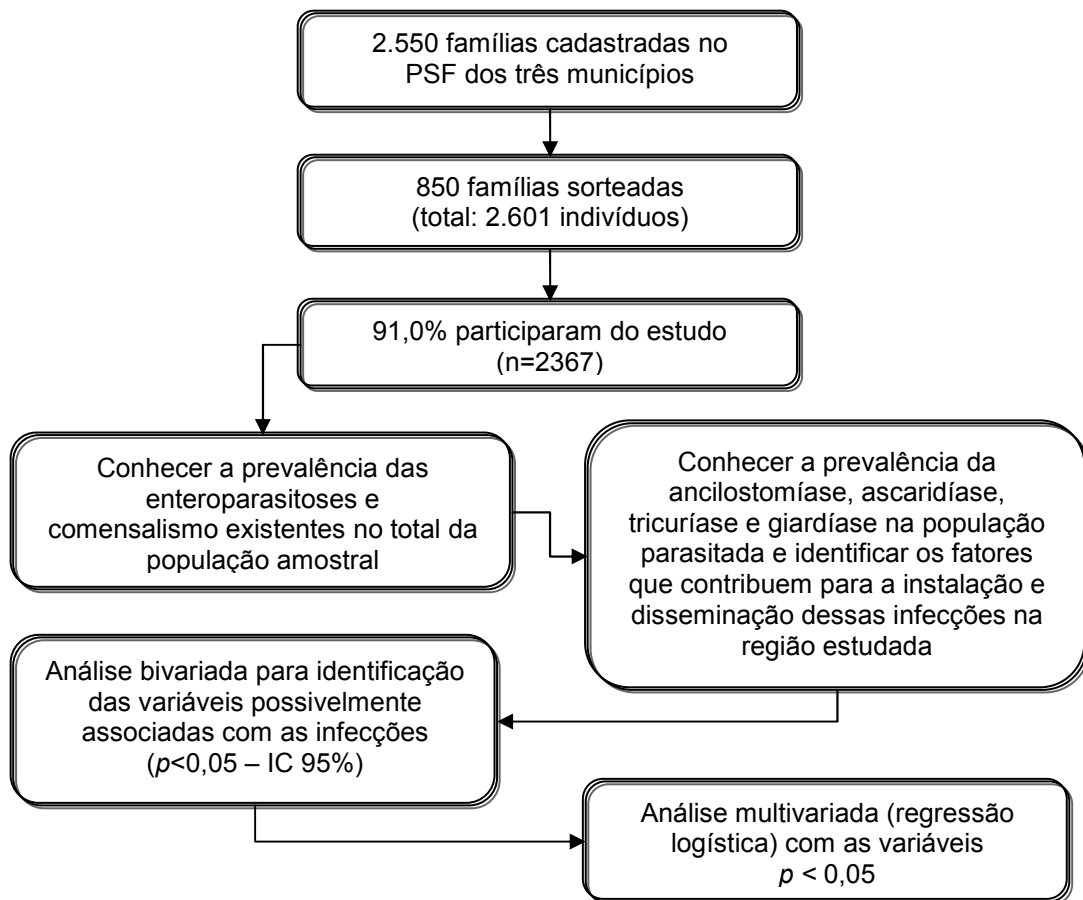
2.550 famílias cadastradas no PSF dos três municípios

850 famílias sorteadas (total: 2.601 indivíduos)

91,0% participaram do estudo (n=2367)

Conhecer a prevalência das enteroparasitoses e comensalismo existentes no total da população amostral

Conhecer a prevalência da ancilostomíase, ascaridíase, tricuríase e giardíase na população parasitada e identificar os fatores que contribuem para a instalação e disseminação dessas infecções na região estudada

Análise bivariada para identificação das variáveis possivelmente associadas com as infecções ($p$<0,05 – IC 95%)

Análise multivariada (regressão logística) com as variáveis $p$ < 0,05